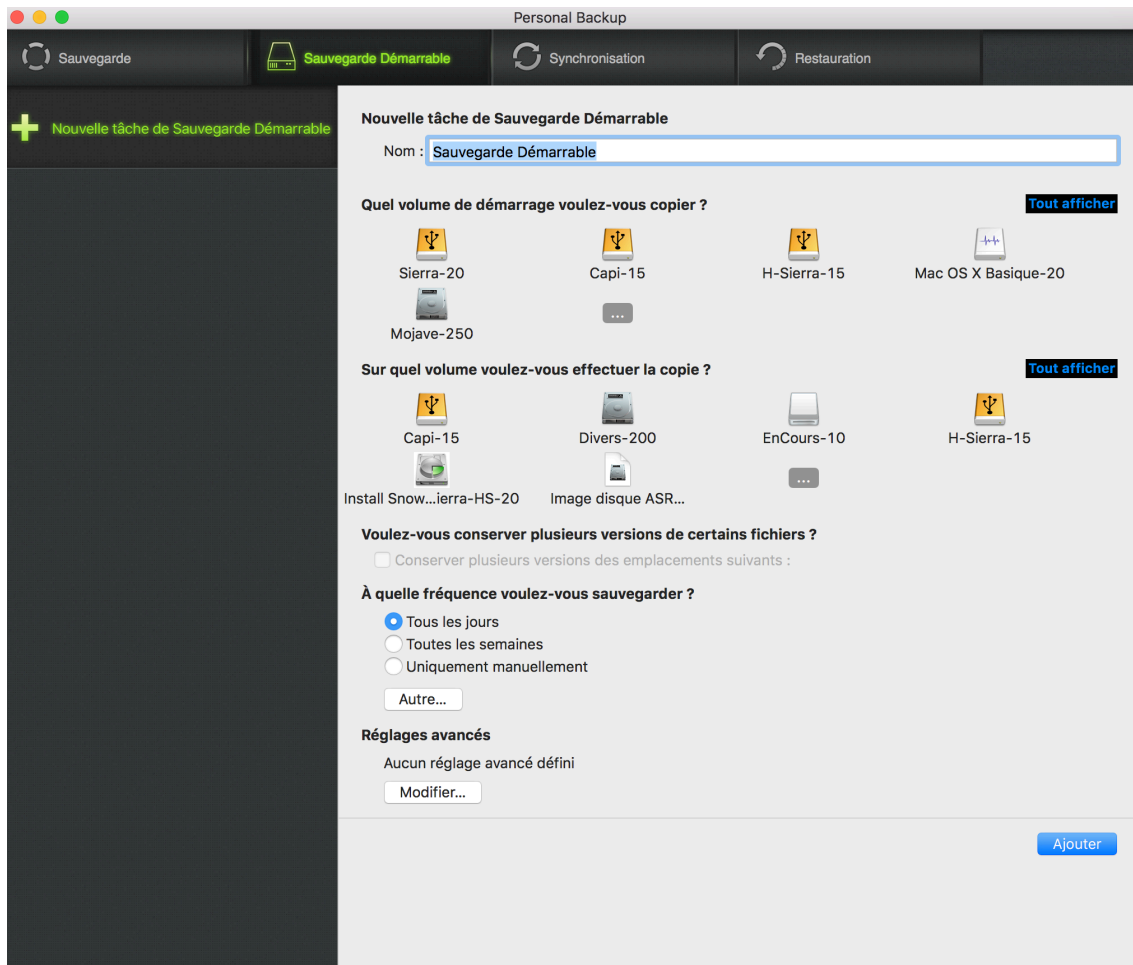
Personal Backup

Sauvegarde
Sauvegarde Démarrable
Synchronisation
Restauration

Nouvelle tâche de Sauvegarde Démarrable

Nouvelle tâche de Sauvegarde Démarrable

Nom : Sauvegarde Démarrable

Quel volume de démarrage voulez-vous copier ?
Tout afficher

Sierra-20
Capi-15
H-Sierra-15
Mac OS X Basique-20
Mojave-250
...

Sur quel volume voulez-vous effectuer la copie ?
Tout afficher

Capi-15
Divers-200
EnCours-10
H-Sierra-15
Install Snow...ierra-HS-20
Image disque ASR...
...

Voulez-vous conserver plusieurs versions de certains fichiers ?
Conserver plusieurs versions des emplacements suivants :

À quelle fréquence voulez-vous sauvegarder ?
Tous les jours
Toutes les semaines
Uniquement manuellement
Autre...

Réglages avancés
Aucun réglage avancé défini
Modifier...

Ajouter